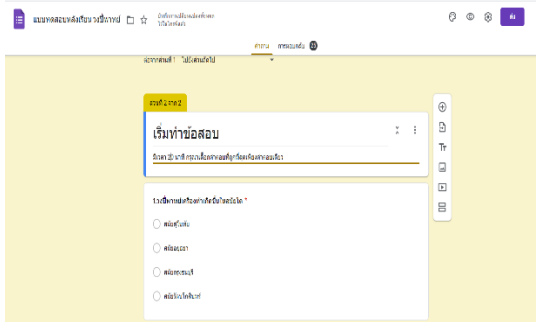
แบบทดสอบหลังเรียน วงปี่พาทย์

บันทึกการเปลี่ยนแปลงทั้งหมดไปในไดรฟ์แล้ว

ส่ง

คำถาม การตอบกลับ 23

หลังจากส่วนที่ 1 ไปยังส่วนถัดไป

ส่วนที่ 2 จาก 2

เริ่มทำข้อสอบ

จงกา ✓ หน้าข้อความที่ถูกต้องที่สุดเพียงข้อเดียว

1.วงปี่พาทย์เครื่องห้ามีเครื่องดนตรีใด *

ฆ้องคู่ใหญ่

ฆ้องมอญ

ฆ้องวงใหญ่

ฆ้องวงเล็ก